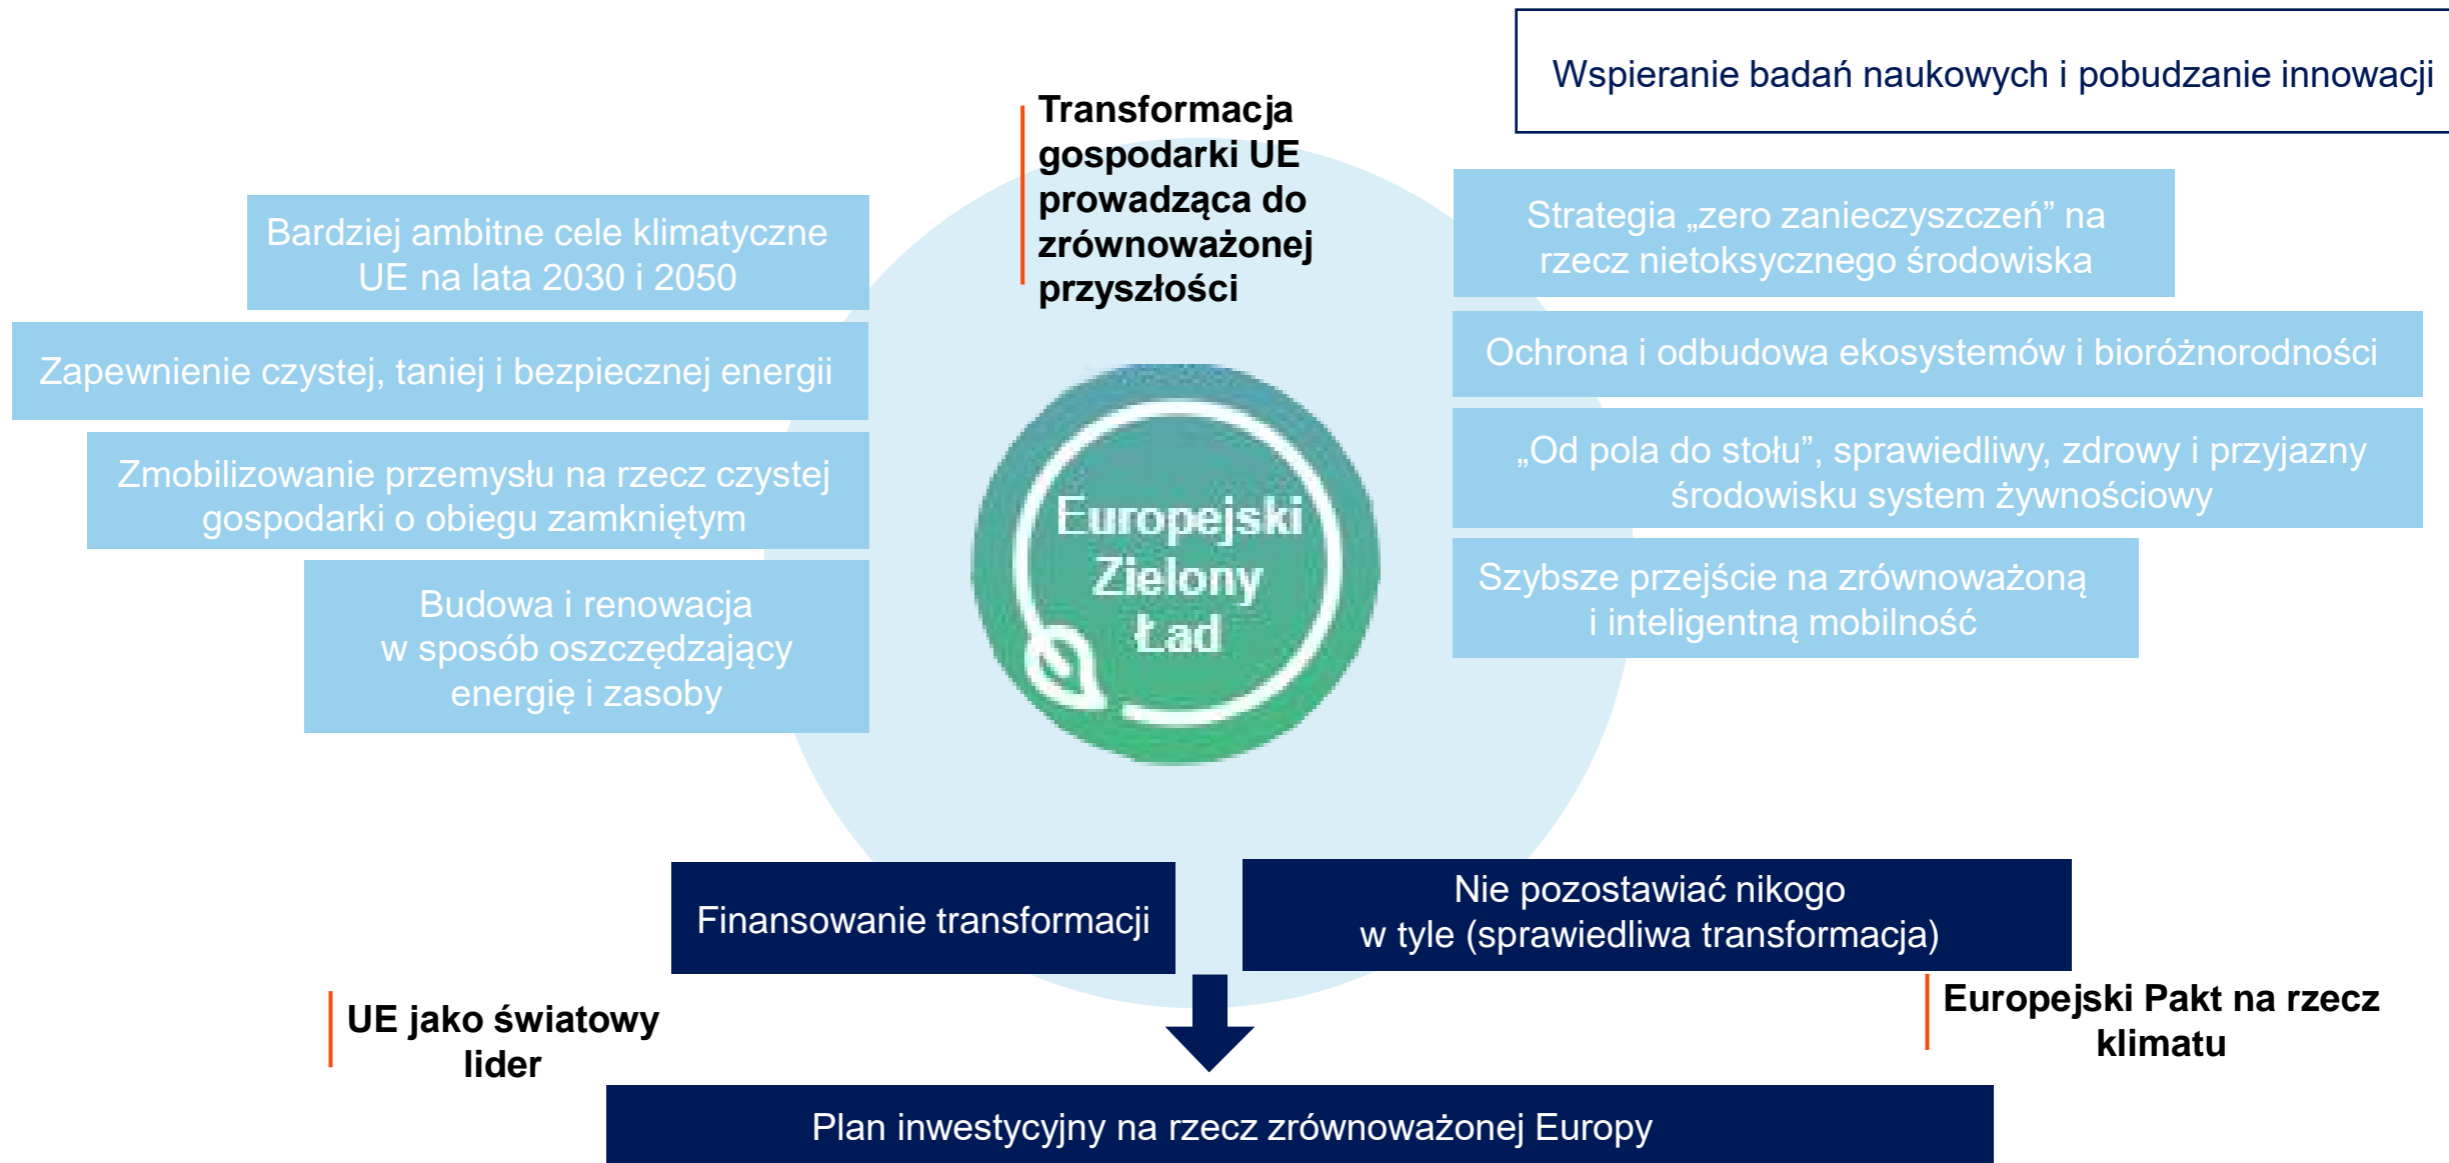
Wspieranie badań naukowych i pobudzanie innowacji

Transformacja gospodarki UE prowadząca do zrównoważonej przyszłości

Bardziej ambitne cele klimatyczne UE na lata 2030 i 2050

Zapewnienie czystej, taniej i bezpiecznej energii

Zmobilizowanie przemysłu na rzecz czystej gospodarki o obiegu zamkniętym

Budowa i renowacja w sposób oszczędzający energię i zasoby

Europejski Zielony Ład

Strategia „zero zanieczyszczeń” na rzecz nietoksycznego środowiska

Ochrona i odbudowa ekosystemów i bioróżnorodności

„Od pola do stołu”, sprawiedliwy, zdrowy i przyjazny środowisku system żywnościowy

Szybsze przejście na zrównoważoną i inteligentną mobilność

Finansowanie transformacji

Nie pozostawiać nikogo w tyle (sprawiedliwa transformacja)

UE jako światowy lider

Europejski Pakt na rzecz klimatu

Plan inwestycyjny na rzecz zrównoważonej Europy